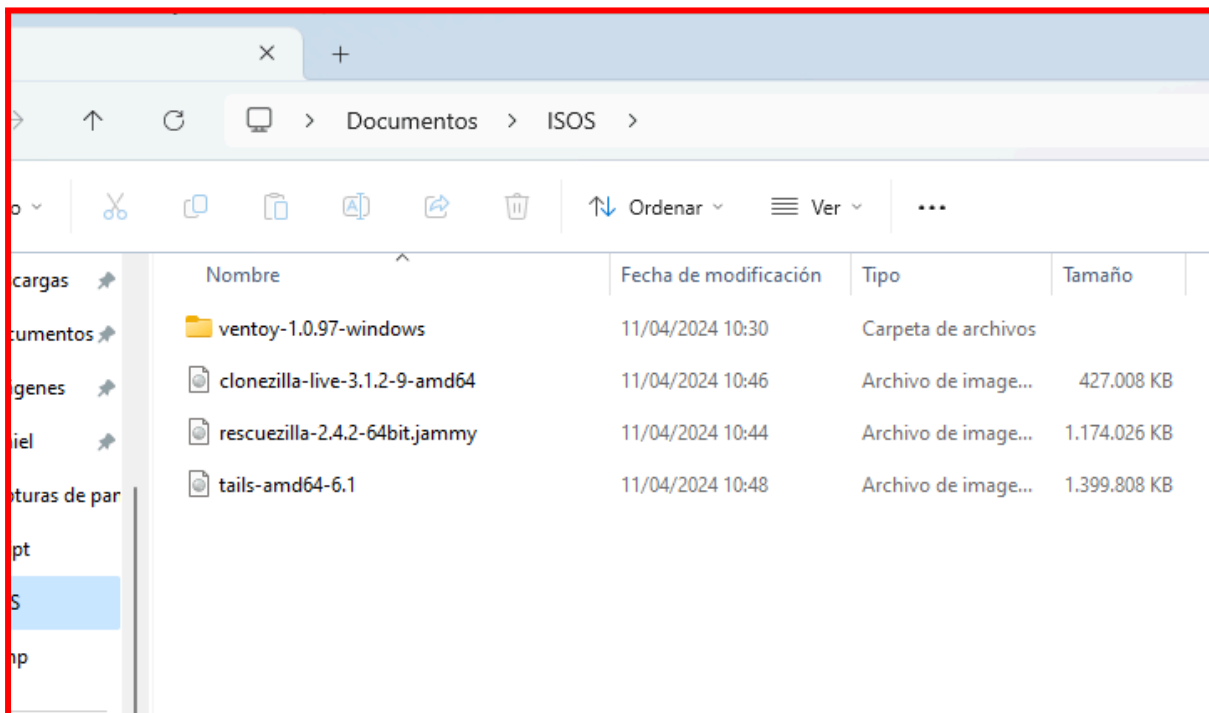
×
+
Documentos > ISOS >
o
Ordenar
Ver
...
cargas
cumentos
agenes
iel
oturas de par
pt
S
np

| Nombre | Fecha de modificación | Tipo | Tamaño |
|---|---|---|---|
| ventoy-1.0.97-windows | 11/04/2024 10:30 | Carpeta de archivos | |
| clonezilla-live-3.1.2-9-amd64 | 11/04/2024 10:46 | Archivo de image... | 427.008 KB |
| rescuezilla-2.4.2-64bit.jammy | 11/04/2024 10:44 | Archivo de image... | 1.174.026 KB |
| tails-amd64-6.1 | 11/04/2024 10:48 | Archivo de image... | 1.399.808 KB |